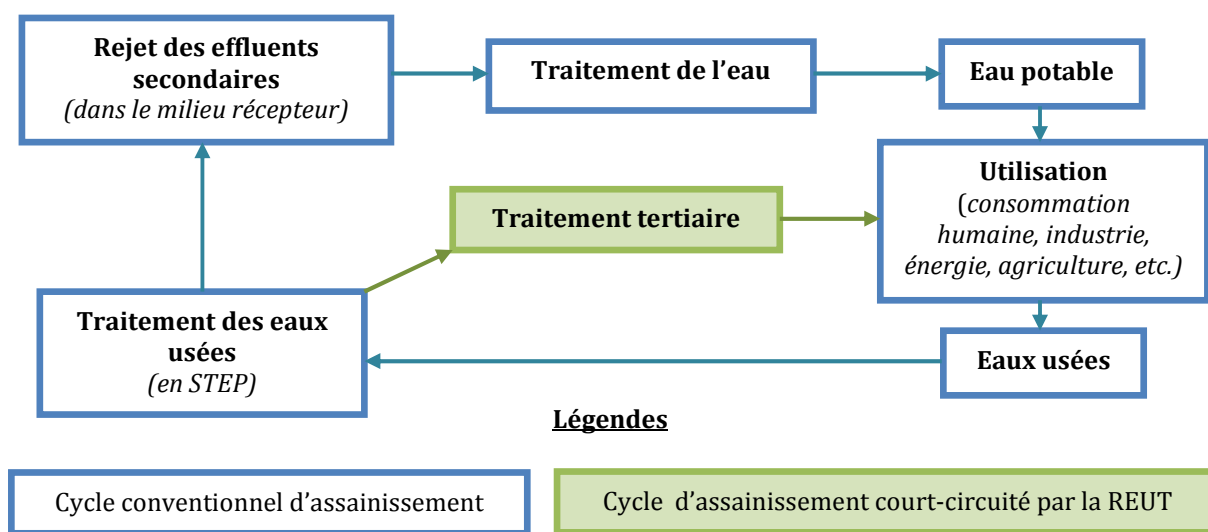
Rejet des effluents secondaires
(dans le milieu récepteur)

Traitement de l'eau

Eau potable

Utilisation
(consommation humaine, industrie, énergie, agriculture, etc.)

Traitement tertiaire

Traitement des eaux usées
(en STEP)

Eaux usées

Légendes

Cycle conventionnel d'assainissement

Cycle d'assainissement court-circuité par la REUT